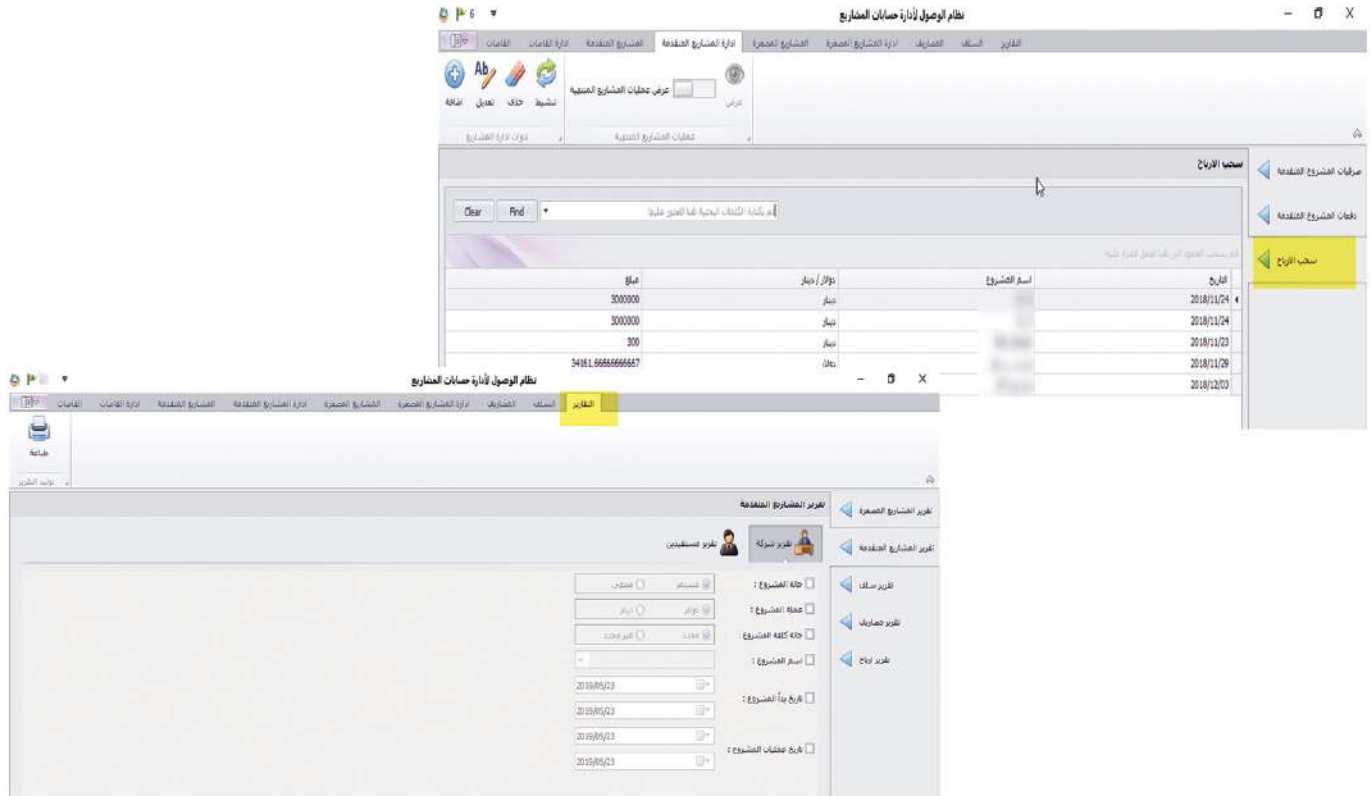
نظام الوصول لأدارة حسابات المشاريع

التقارير السلف المصاريف ادارة المشاريع الصغيرة المشاريع الصغيرة ادارة المشاريع المتقدمة المشاريع المتقدمة ادارة القاعات القاعات

اضافة تعديل حذف تنشيط
ادوات ادارة المشاريع

عرض عمليات المشاريع المنتهية
عمليات المشاريع المنتهية
عرض

صرفيات المشروع المتقدمة
دفعات المشروع المتقدمة
سحب الارباح

سحب الارباح

Clear Find
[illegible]

| التاريخ | اسم المشروع | دولار / دينار | مبلغ |
|---|---|---|---|
| 2018/11/24 | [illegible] | دينار | 3000000 |
| 2018/11/24 | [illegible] | دينار | 3000000 |
| 2018/11/23 | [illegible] | دولار | 300 |
| 2018/11/29 | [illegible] | دولار | 34161.6666666667 |
| 2018/12/03 | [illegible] | | |

نظام الوصول لأدارة حسابات المشاريع

التقارير السلف المصاريف ادارة المشاريع الصغيرة المشاريع الصغيرة ادارة المشاريع المتقدمة المشاريع المتقدمة ادارة القاعات القاعات

طباعة
توليد التقرير

تقرير المشاريع الصغيرة
تقرير المشاريع المتقدمة
تقرير سلف
تقرير مصاريف
تقرير ارباح

تقرير المشاريع المتقدمة

تقرير شركة
تقرير مستفيدين

حالة المشروع : مستمر منتهي
عملة المشروع : دولار دينار
حالة كلفة المشروع : محدد غير محدد
اسم المشروع :
تاريخ بدء المشروع : 2019/05/23 2019/05/23
تاريخ عمليات المشروع : 2019/05/23 2019/05/23